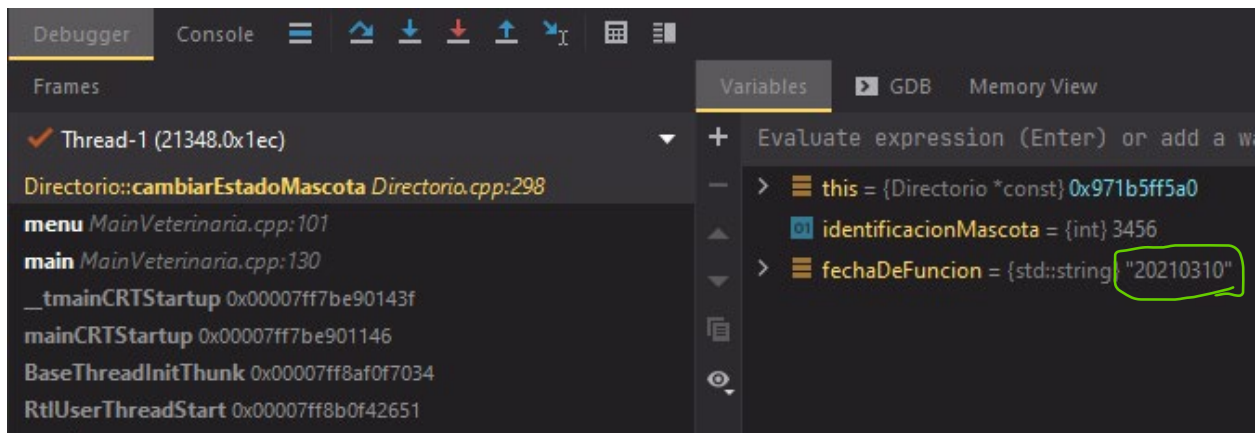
Debugger Console

Frames

Thread-1 (21348.0x1ec)

Directorio::cambiarEstadoMascota Directorio.cpp:298
menu MainVeterinaria.cpp:101
main MainVeterinaria.cpp:130
__tmainCRTStartup 0x00007ff7be90143f
mainCRTStartup 0x00007ff7be901146
BaseThreadInitThunk 0x00007ff8af0f7034
RtlUserThreadStart 0x00007ff8b0f42651

Variables GDB Memory View

Evaluate expression (Enter) or add a wa

this = {Directorio *const} 0x971b5ff5a0
identificacionMascota = {int} 3456
fechaDeFuncion = {std::string} "20210310"